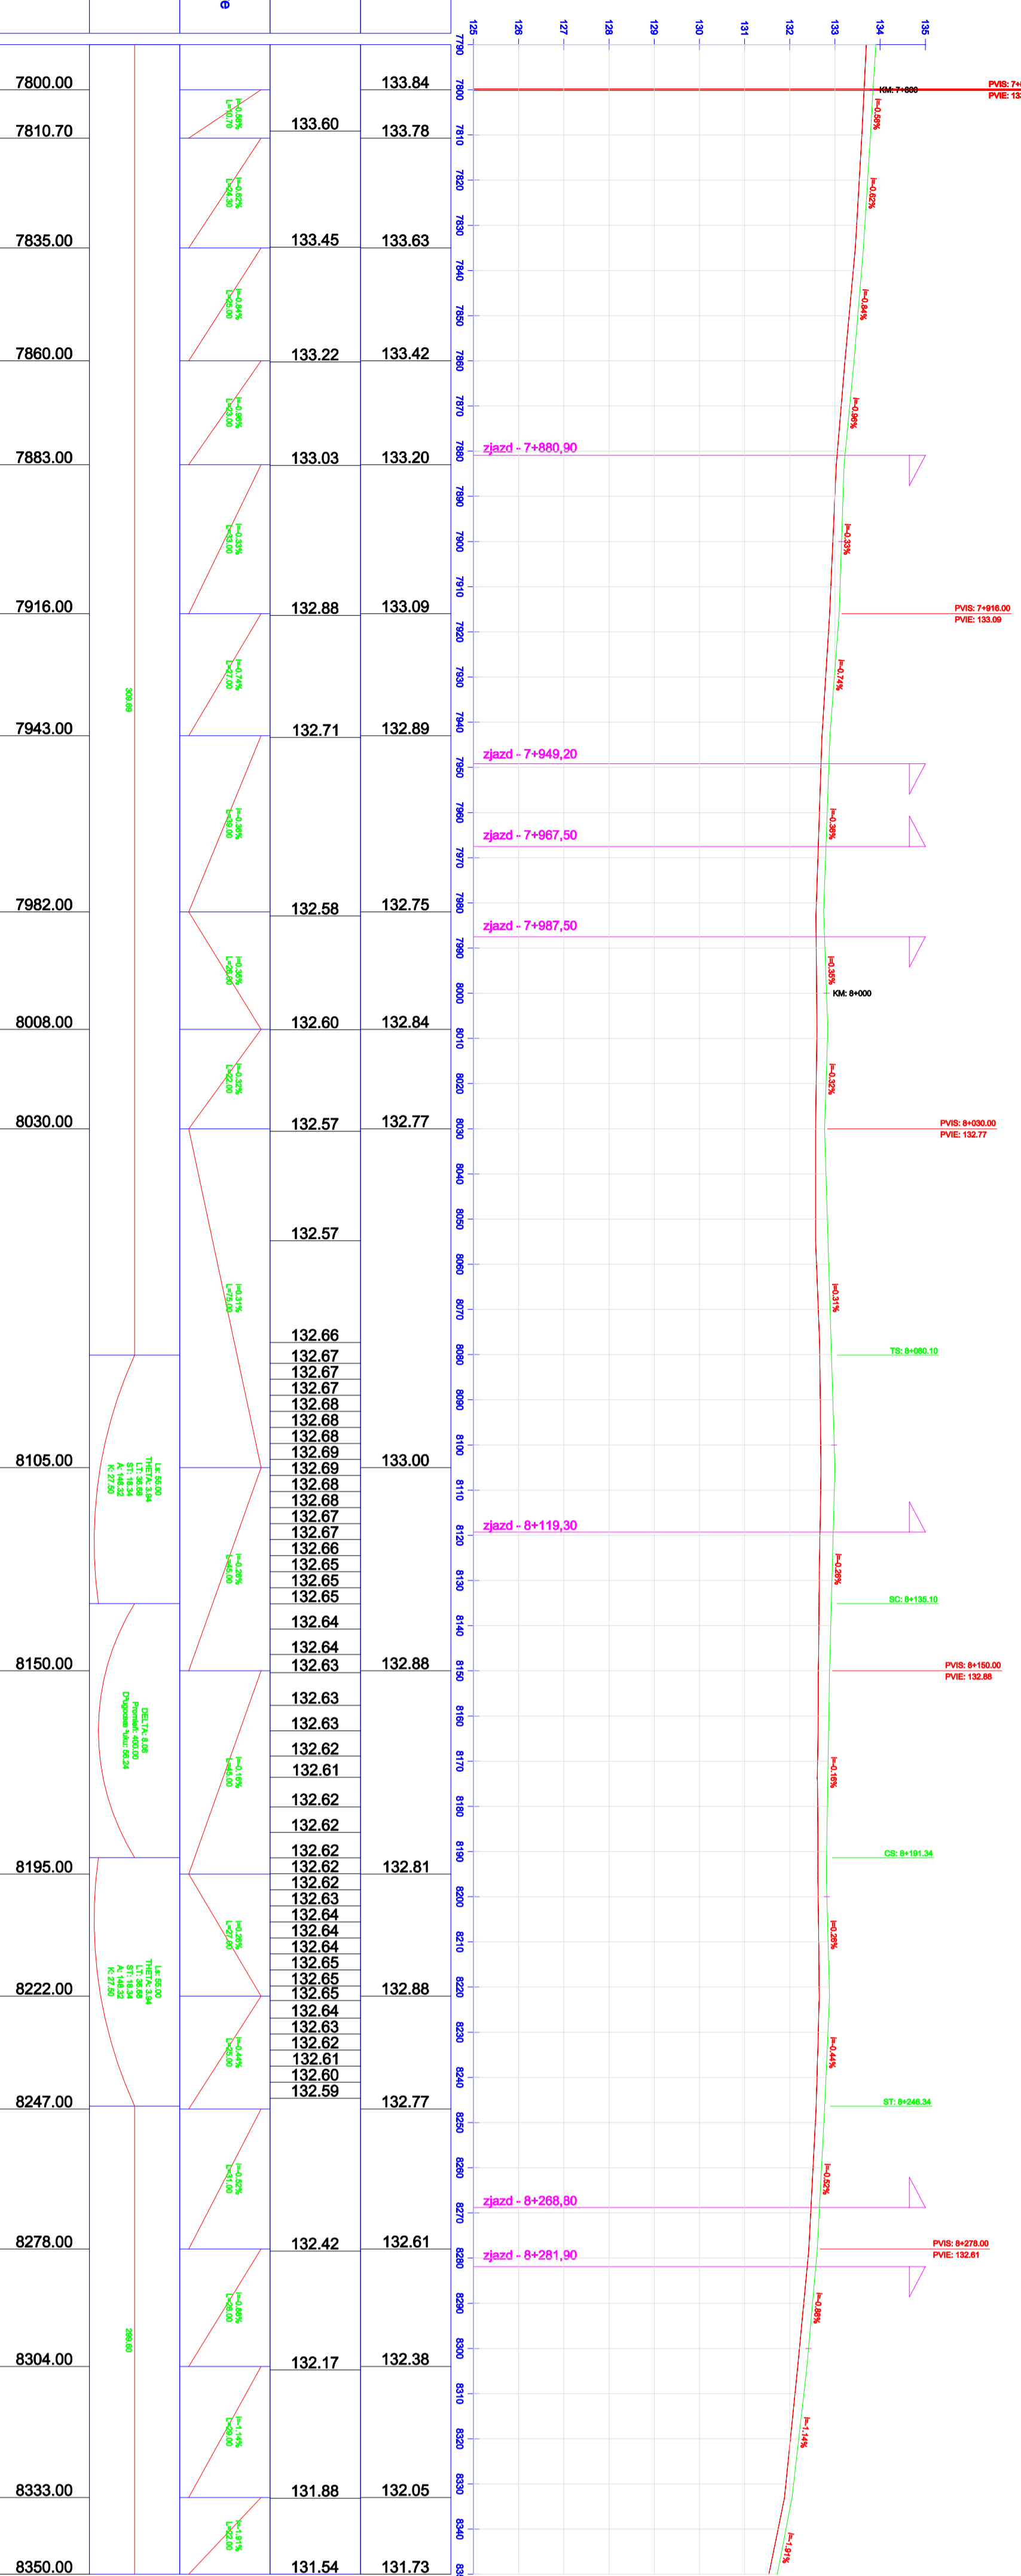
e

125
126
127
128
129
130
131
132
133
134
135

7800.00
7810.70
7835.00
7860.00
7883.00
7916.00
7943.00
7982.00
8008.00
8030.00
8105.00
8150.00
8195.00
8222.00
8247.00
8278.00
8304.00
8333.00
8350.00

309.69

Le: 65.00
THETA: 3.84
LT: 36.68
ST: 18.34
A: 148.32
K: 27.50

DELTA: 8.09
Polomer: 400.00
Dlzka: 56.24

Le: 65.00
THETA: 3.84
LT: 36.68
ST: 18.34
A: 148.32
K: 27.50

298.80

i=-0.56%
L=10.70
i=-0.62%
L=24.30
i=-0.84%
L=25.00
i=-0.96%
L=23.00
i=-0.33%
L=33.00
i=-0.74%
L=27.00
i=-0.36%
L=39.00
i=+0.35%
L=26.00
i=-0.32%
L=22.00
i=+0.31%
L=75.00
i=-0.26%
L=45.00
i=-0.16%
L=45.00
i=+0.26%
L=27.00
i=-0.44%
L=25.00
i=-0.52%
L=31.00
i=-0.88%
L=26.00
i=-1.14%
L=29.00
i=-1.91%
L=22.00

133.60
133.45
133.22
133.03
132.88
132.71
132.58
132.60
132.57
132.57
132.66
132.67
132.67
132.67
132.68
132.68
132.68
132.69
132.69
132.68
132.68
132.67
132.67
132.66
132.65
132.65
132.65
132.64
132.64
132.63
132.63
132.63
132.62
132.61
132.62
132.62
132.62
132.62
132.62
132.63
132.64
132.64
132.64
132.65
132.65
132.65
132.64
132.63
132.62
132.61
132.60
132.59
132.42
132.17
131.88
131.54

133.84
133.78
133.63
133.42
133.20
133.09
132.89
132.75
132.84
132.77
133.00
132.88
132.81
132.88
132.77
132.61
132.38
132.05
131.73

7790
7800
7810
7820
7830
7840
7850
7860
7870
7880
7890
7900
7910
7920
7930
7940
7950
7960
7970
7980
7990
8000
8010
8020
8030
8040
8050
8060
8070
8080
8090
8100
8110
8120
8130
8140
8150
8160
8170
8180
8190
8200
8210
8220
8230
8240
8250
8260
8270
8280
8290
8300
8310
8320
8330
8340
83

KM: 7+800
PVIS: 7+
PVIE: 13
i=-0.56%
i=-0.62%
i=-0.84%
i=-0.96%
zjazd - 7+880,90
i=-0.33%
PVIS: 7+916.00
PVIE: 133.09
i=-0.74%
zjazd - 7+949,20
i=-0.36%
zjazd - 7+967,50
zjazd - 7+987,50
i=0.35%
KM: 8+000
i=-0.32%
PVIS: 8+030.00
PVIE: 132.77
i=0.31%
TS: 8+080.10
zjazd - 8+119,30
i=-0.26%
SC: 8+135.10
PVIS: 8+150.00
PVIE: 132.88
i=-0.16%
CS: 8+191.34
i=0.26%
i=-0.44%
ST: 8+246.34
i=-0.52%
zjazd - 8+268,80
PVIS: 8+278.00
PVIE: 132.61
zjazd - 8+281,90
i=-0.88%
i=-1.14%
i=-1.91%